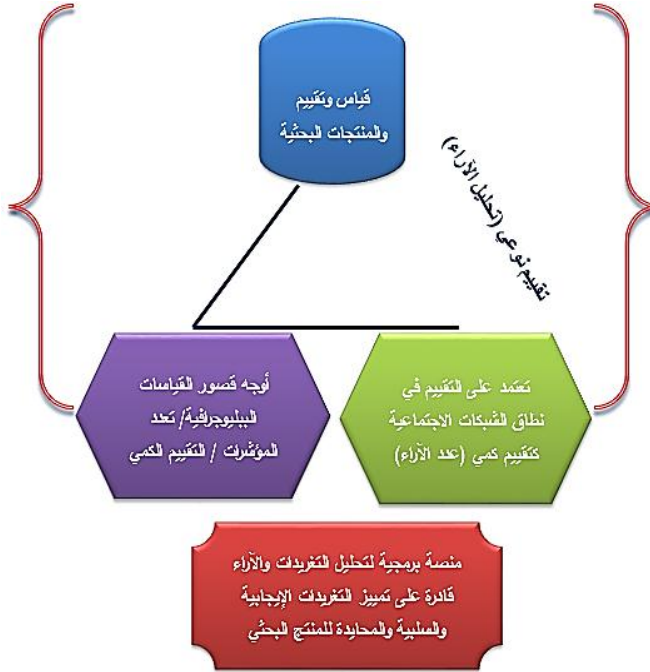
قياس وتقييم والمنتجات البحثية

تقييم نوعي (تحليل الآراء)

أوجه قصور القياسات الببليوجرافية/ تعدد المؤشرات / التقييم الكمي

تعتمد على التقييم في نطاق الشبكات الاجتماعية كتقييم كمي (عدد الآراء)

منصة برمجية لتحليل التغريدات والآراء قادرة على تمييز التغريدات الإيجابية والسلبية والمحايدة للمنتج البحثي